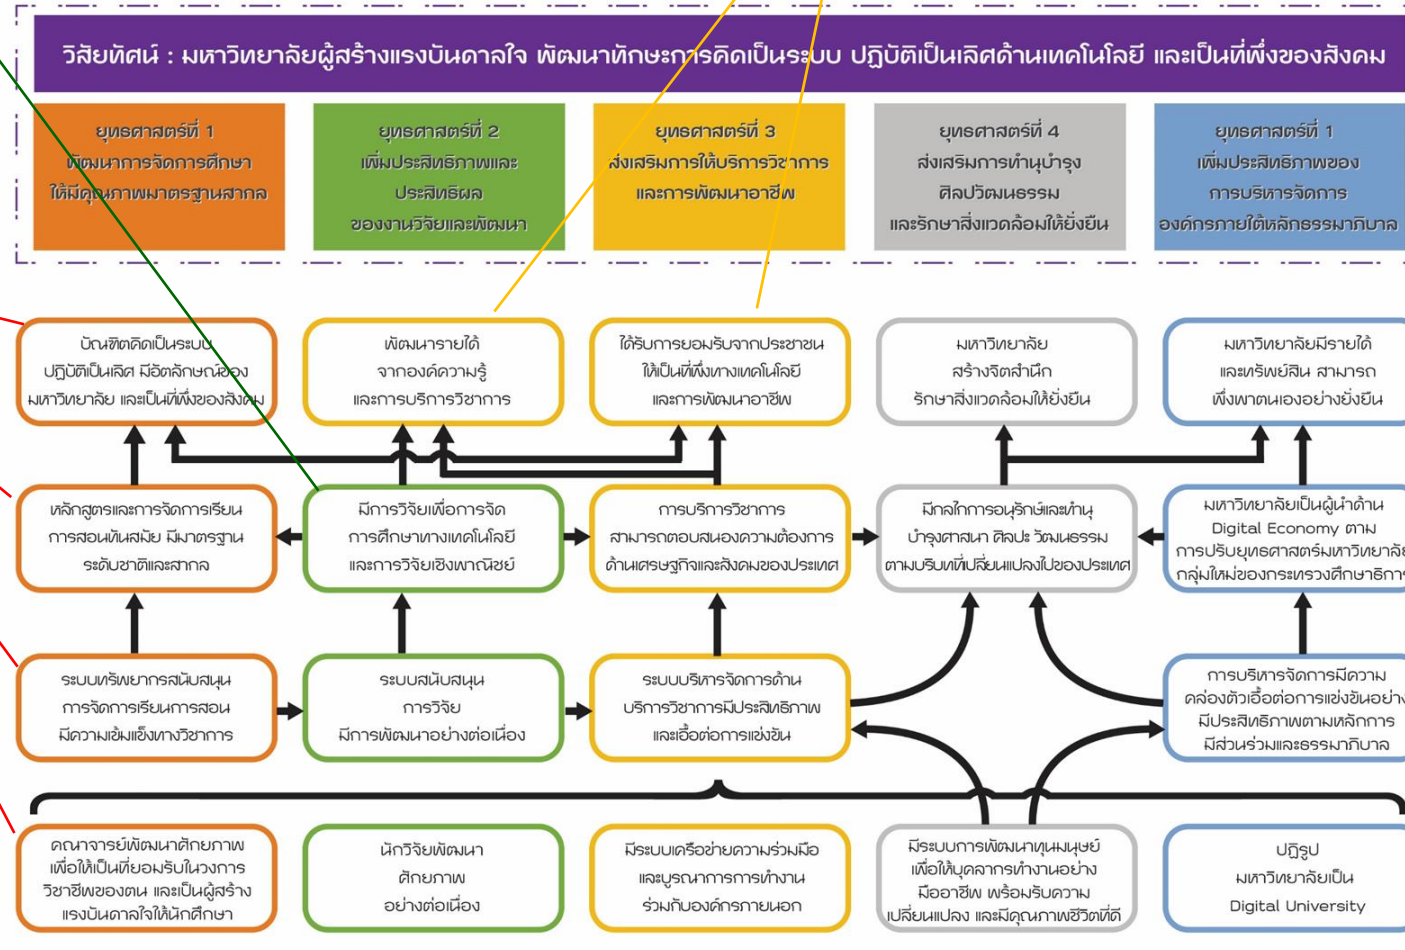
วิสัยทัศน์ : มหาวิทยาลัยผู้สร้างแรงบันดาลใจ พัฒนาทักษะการคิดเป็นระบบ ปฏิบัติเป็นเลิศด้านเทคโนโลยี และเป็นที่พึ่งของสังคม

ยุทธศาสตร์ที่ 1
พัฒนาการจัดการศึกษา
ให้มีคุณภาพมาตรฐานสากล

ยุทธศาสตร์ที่ 2
เพิ่มประสิทธิภาพและ
ประสิทธิผล
ของงานวิจัยและพัฒนา

ยุทธศาสตร์ที่ 3
ส่งเสริมการให้บริการวิชาการ
และการพัฒนาอาชีพ

ยุทธศาสตร์ที่ 4
ส่งเสริมการทำนุบำรุง
ศิลปวัฒนธรรม
และรักษาสิ่งแวดล้อมให้ยั่งยืน

ยุทธศาสตร์ที่ 1
เพิ่มประสิทธิภาพของ
การบริหารจัดการ
องค์กรภายใต้หลักธรรมาภิบาล

บัณฑิตคิดเป็นระบบ
ปฏิบัติเป็นเลิศ มีอัตลักษณ์ของ
มหาวิทยาลัย และเป็นที่พึ่งของสังคม

พัฒนารายได้
จากองค์ความรู้
และการบริการวิชาการ

ได้รับการยอมรับจากประชาชน
ให้เป็นที่พึ่งทางเทคโนโลยี
และการพัฒนาอาชีพ

มหาวิทยาลัย
สร้างจิตสำนึก
รักษาสิ่งแวดล้อมให้ยั่งยืน

มหาวิทยาลัยมีรายได้
และทรัพย์สิน สามารถ
พึ่งพาตนเองอย่างยั่งยืน

หลักสูตรและการจัดการเรียน
การสอนทันสมัย มีมาตรฐาน
ระดับชาติและสากล

มีการวิจัยเพื่อการจัด
การศึกษาทางเทคโนโลยี
และการวิจัยเชิงพาณิชย์

การบริการวิชาการ
สามารถตอบสนองความต้องการ
ด้านเศรษฐกิจและสังคมของประเทศ

มีกลไกการอนุรักษ์และทำนุ
บำรุงศาสนา ศิลปะ วัฒนธรรม
ตามบริบทที่เปลี่ยนแปลงไปของประเทศ

มหาวิทยาลัยเป็นผู้นำด้าน
Digital Economy ตาม
การปรับยุทธศาสตร์มหาวิทยาลัย
กลุ่มใหม่ของกระทรวงศึกษาธิการ

ระบบทรัพยากรสนับสนุน
การจัดการเรียนการสอน
มีความเข้มแข็งทางวิชาการ

ระบบสนับสนุน
การวิจัย
มีการพัฒนาอย่างต่อเนื่อง

ระบบบริหารจัดการด้าน
บริการวิชาการมีประสิทธิภาพ
และเอื้อต่อการแข่งขัน

การบริหารจัดการมีความ
คล่องตัวเอื้อต่อการแข่งขันอย่าง
มีประสิทธิภาพตามหลักการ
มีส่วนร่วมและธรรมาภิบาล

คณาจารย์พัฒนาศักยภาพ
เพื่อให้เป็นที่ยอมรับในวงการ
วิชาชีพของตน และเป็นผู้สร้าง
แรงบันดาลใจให้นักศึกษา

นักวิจัยพัฒนา
ศักยภาพ
อย่างต่อเนื่อง

มีระบบเครือข่ายความร่วมมือ
และบูรณาการการทำงาน
ร่วมกับองค์กรภายนอก

มีระบบการพัฒนาทุนมนุษย์
เพื่อให้บุคลากรทำงานอย่าง
มืออาชีพ พร้อมรับความ
เปลี่ยนแปลง และมีคุณภาพชีวิตที่ดี

ปฏิรูป
มหาวิทยาลัยเป็น
Digital University